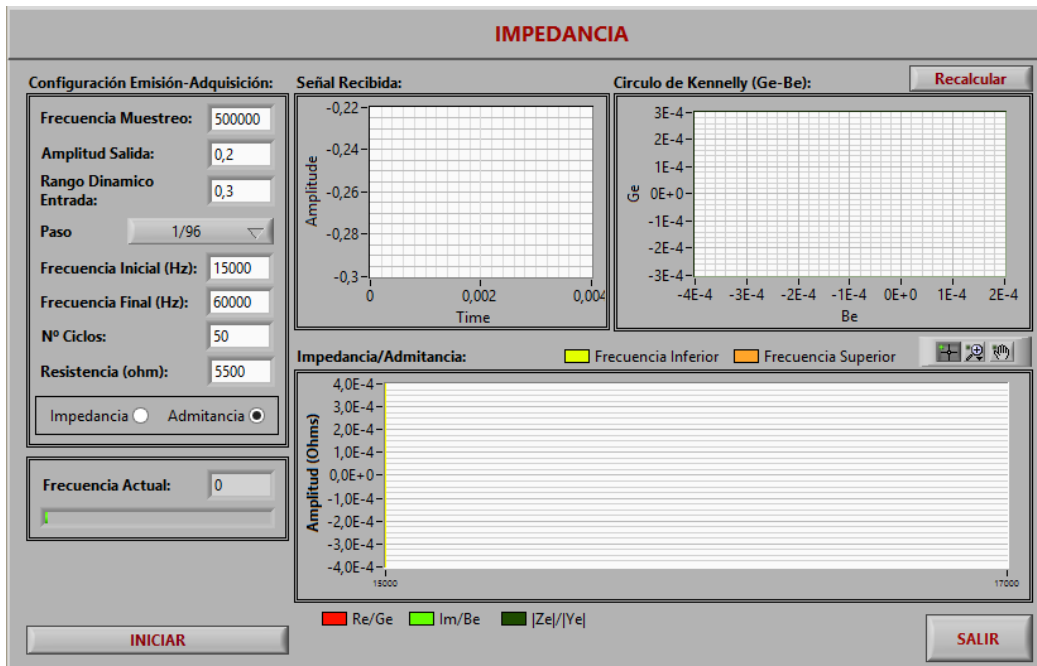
IMPEDANCIA

Configuración Emisión-Adquisición:

Frecuencia Muestreo: 500000

Amplitud Salida: 0,2

Rango Dinamico Entrada: 0,3

Paso 1/96

Frecuencia Inicial (Hz): 15000

Frecuencia Final (Hz): 60000

Nº Ciclos: 50

Resistencia (ohm): 5500

Impedancia Admitancia

Frecuencia Actual: 0

Señal Recibida:

-0,22
-0,24
-0,26
-0,28
-0,3
Amplitude
0 0,002 0,004
Time

Circulo de Kennelly (Ge-Be):

Recalcular

3E-4
2E-4
1E-4
0E+0
-1E-4
-2E-4
-3E-4
Ge
-4E-4 -3E-4 -2E-4 -1E-4 0E+0 1E-4 2E-4
Be

Impedancia/Admitancia:

Frecuencia Inferior Frecuencia Superior

4,0E-4
3,0E-4
2,0E-4
1,0E-4
0,0E+0
-1,0E-4
-2,0E-4
-3,0E-4
-4,0E-4
Amplitud (Ohms)
15000 17000

Re/Ge Im/Be |Ze|/|Ye|

INICIAR

SALIR